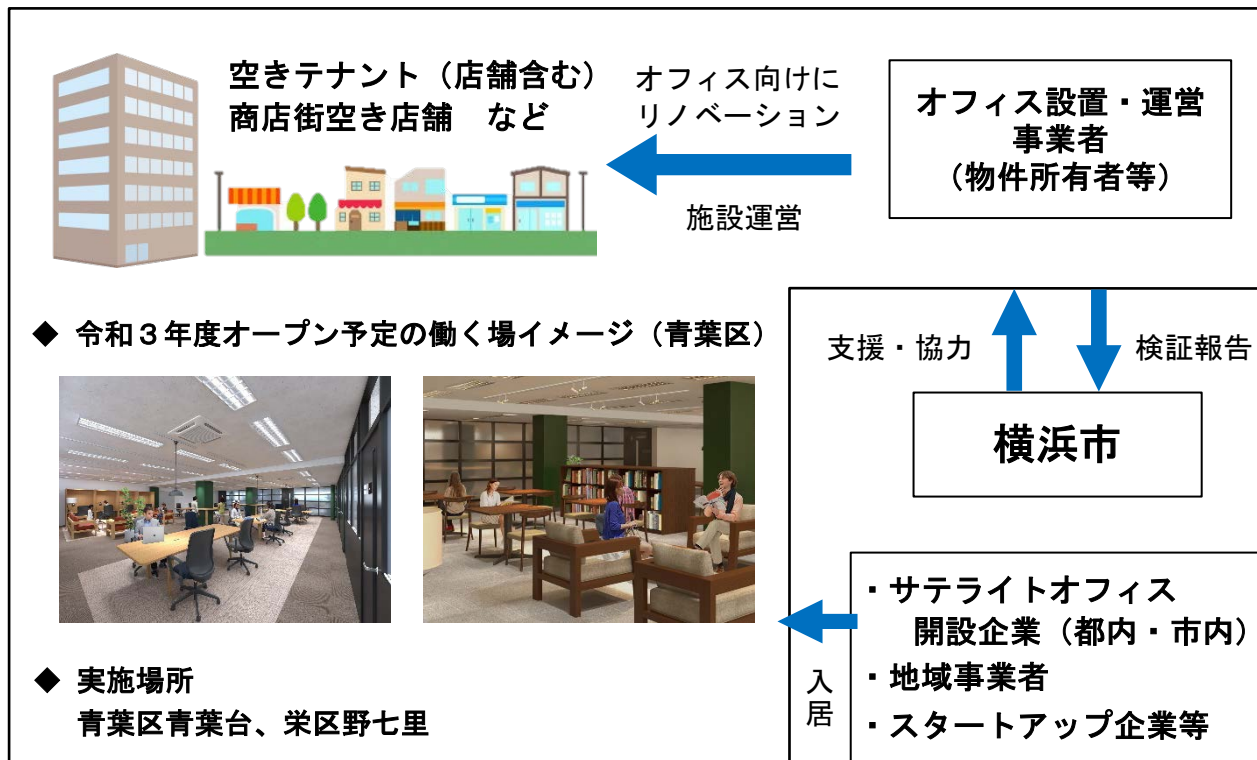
空きテナント（店舗含む）
商店街空き店舗　など

オフィス向けに
リノベーション

施設運営

オフィス設置・運営
事業者
（物件所有者等）

◆ 令和３年度オープン予定の働く場イメージ（青葉区）

支援・協力

検証報告

横浜市

・サテライトオフィス
開設企業（都内・市内）
・地域事業者
・スタートアップ企業等

入居

◆ 実施場所
青葉区青葉台、栄区野七里